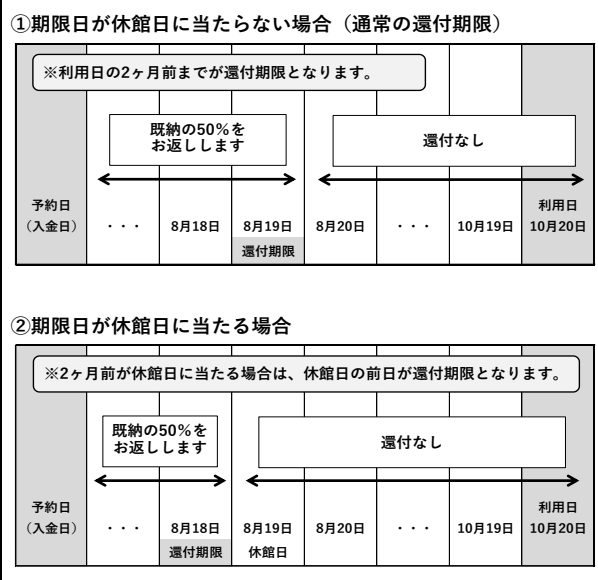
①期限日が休館日に当たらない場合（通常の還付期限）

※利用日の2ヶ月前までが還付期限となります。

既納の50%をお返しします

還付なし

| 予約日（入金日） | ・・・ | 8月18日 | 8月19日 | 8月20日 | ・・・ | 10月19日 | 利用日 10月20日 |
|---|---|---|---|---|---|---|---|
| | | | 還付期限 | | | | |

②期限日が休館日に当たる場合

※2ヶ月前が休館日に当たる場合は、休館日の前日が還付期限となります。

既納の50%をお返しします

還付なし

| 予約日（入金日） | ・・・ | 8月18日 | 8月19日 | 8月20日 | ・・・ | 10月19日 | 利用日 10月20日 |
|---|---|---|---|---|---|---|---|
| | | 還付期限 | 休館日 | | | | |